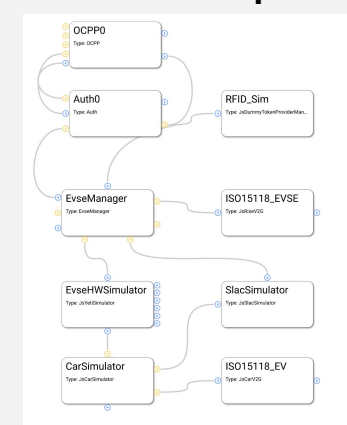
OCPP0
Type: OCPP

Auth0
Type: Auth

RFID_Sim
Type: JsDummyTokenProviderMan...

EvseManager
Type: EvseManager

ISO15118_EVSE
Type: JsRiseV2G

EvseHWSimulator
Type: JsYetiSimulator

SlacSimulator
Type: JsSlacSimulator

CarSimulator
Type: JsCarSimulator

ISO15118_EV
Type: JsCarV2G